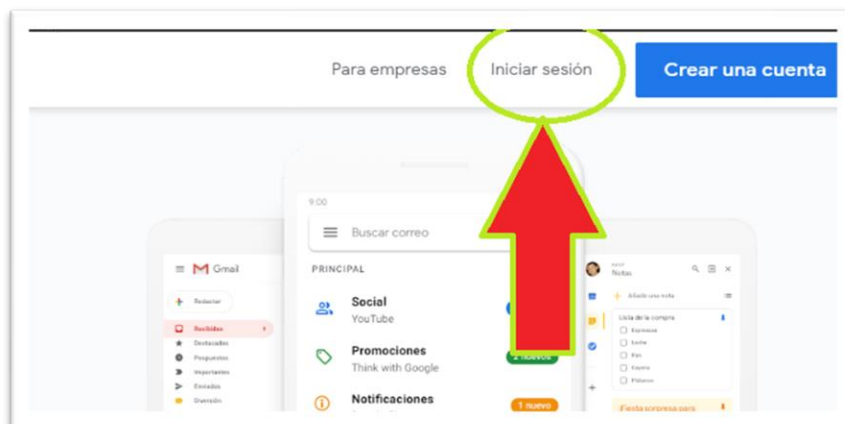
Para empresas

Iniciar sesión

Crear una cuenta

9:00

Buscar correo

PRINCIPAL

Social
YouTube

Promociones
Think with Google

2 nuevos

Notificaciones

1 nuevo

Gmail

Redactar

Recibidos

Destacados

Pospuestos

Importantes

Enviados

Diversión

Notas

Añadir una nota

Lista de la compra

Espinacas

Leche

Pan

Cayena

Plátanos

Fiesta sorpresa para